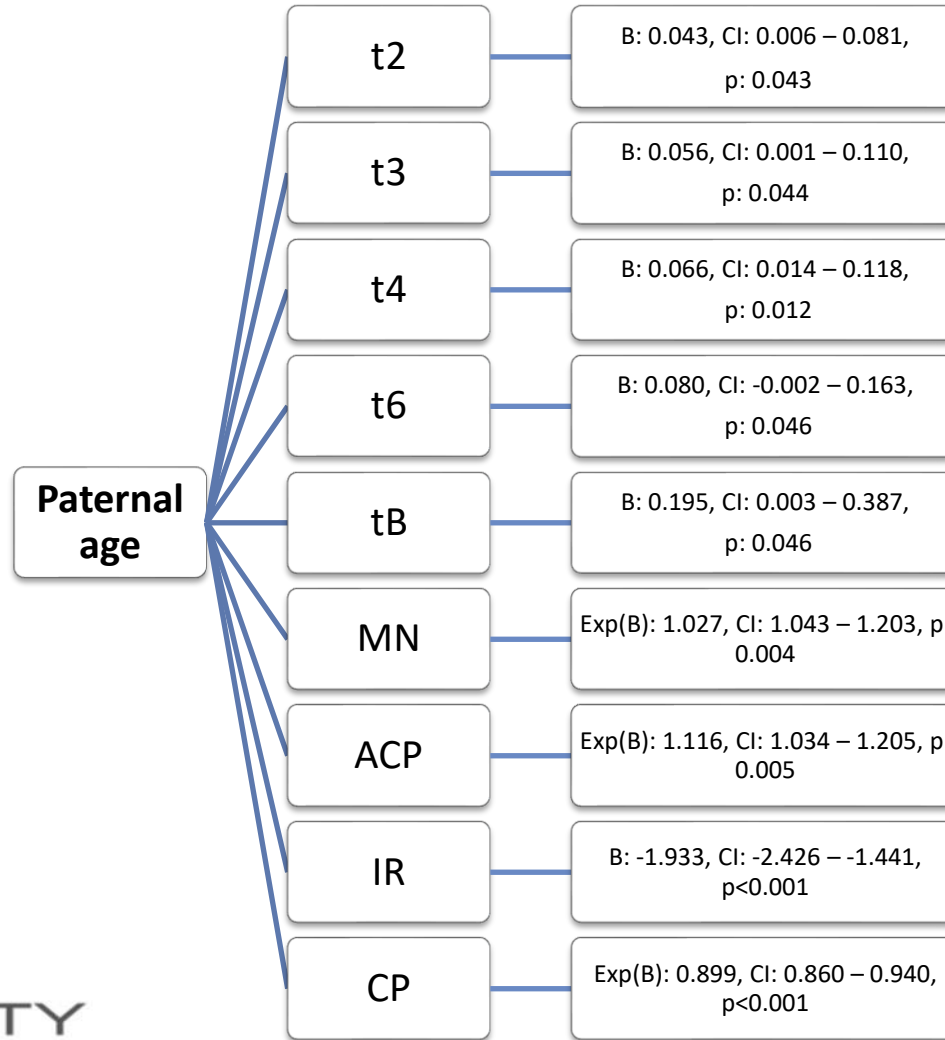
Paternal age

t2

B: 0.043, CI: 0.006 – 0.081, p: 0.043

t3

B: 0.056, CI: 0.001 – 0.110, p: 0.044

t4

B: 0.066, CI: 0.014 – 0.118, p: 0.012

t6

B: 0.080, CI: -0.002 – 0.163, p: 0.046

tB

B: 0.195, CI: 0.003 – 0.387, p: 0.046

MN

Exp(B): 1.027, CI: 1.043 – 1.203, p 0.004

ACP

Exp(B): 1.116, CI: 1.034 – 1.205, p 0.005

IR

B: -1.933, CI: -2.426 – -1.441, p<0.001

CP

Exp(B): 0.899, CI: 0.860 – 0.940, p<0.001

TY